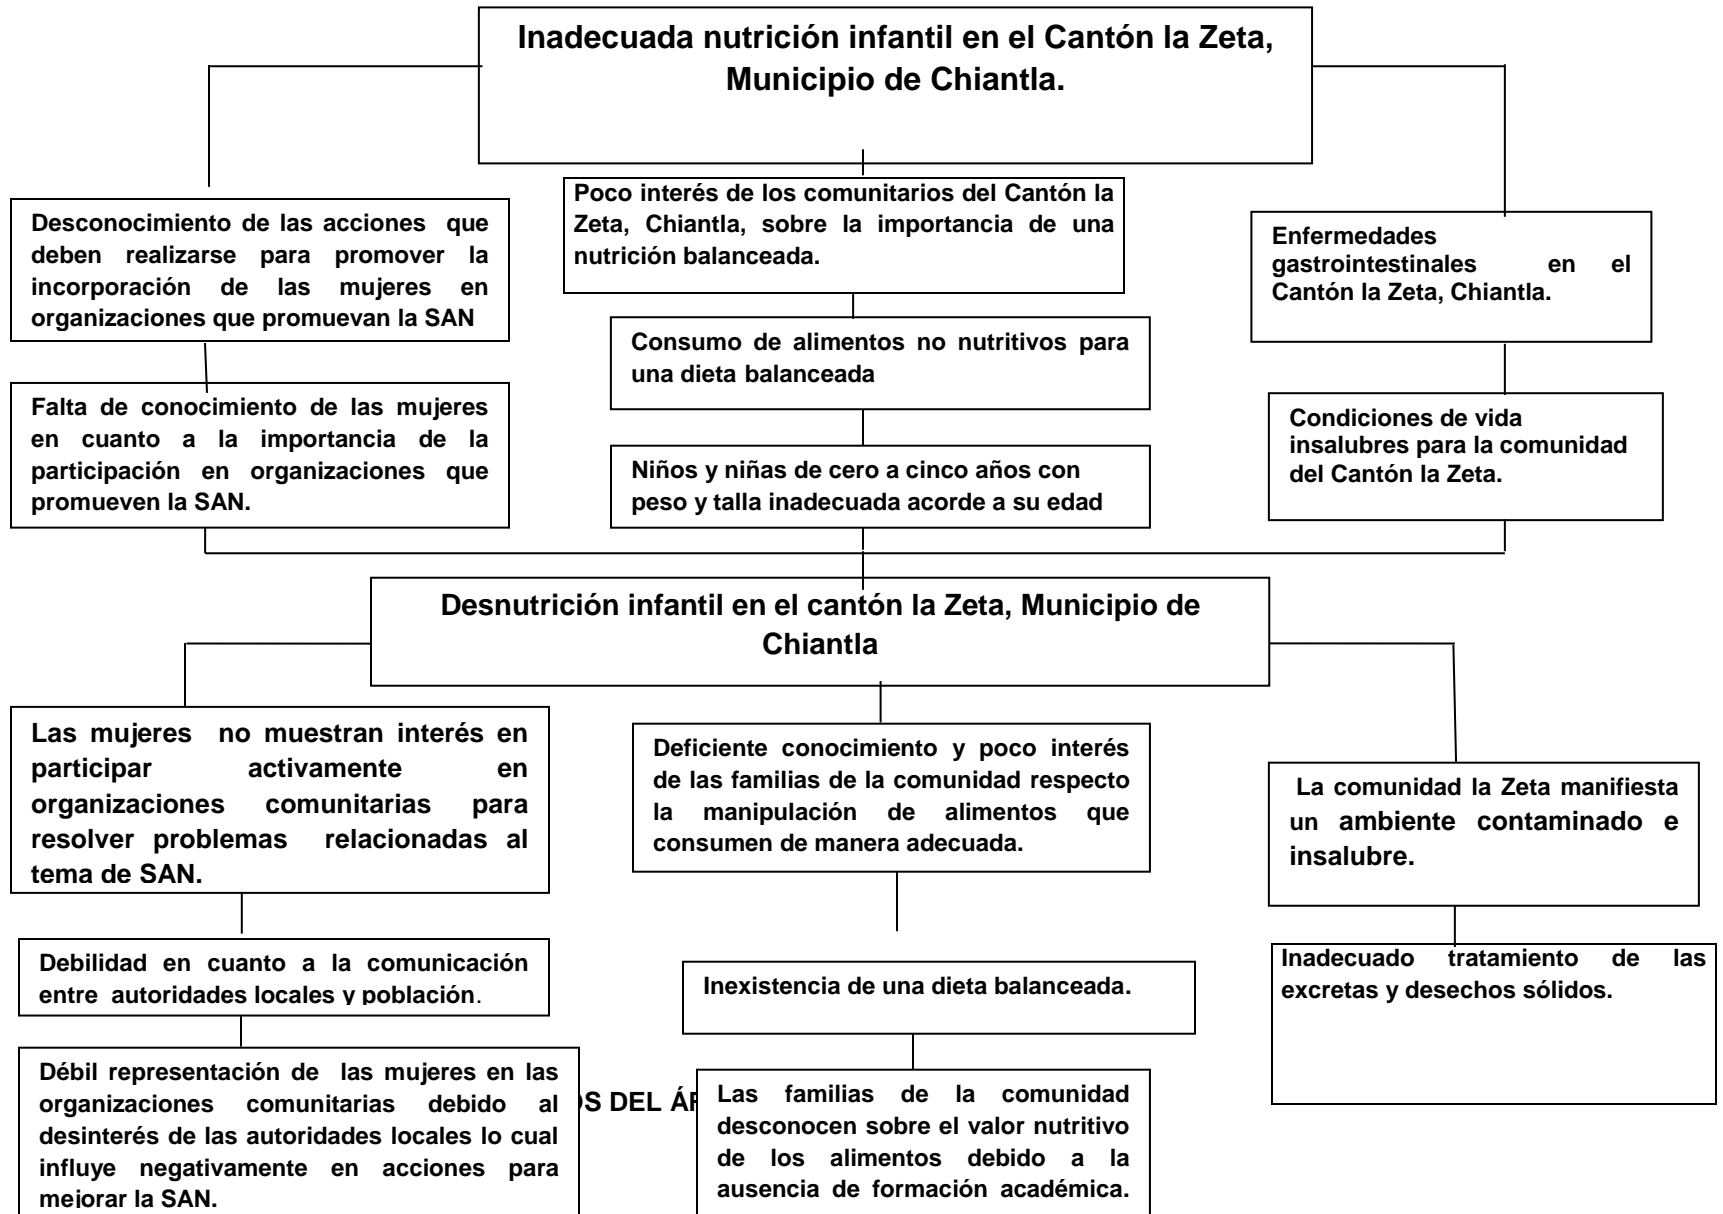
Inadecuada nutrición infantil en el Cantón la Zeta, Municipio de Chiantla.

Desconocimiento de las acciones que deben realizarse para promover la incorporación de las mujeres en organizaciones que promuevan la SAN

Falta de conocimiento de las mujeres en cuanto a la importancia de la participación en organizaciones que promueven la SAN.

Poco interés de los comunitarios del Cantón la Zeta, Chiantla, sobre la importancia de una nutrición balanceada.

Consumo de alimentos no nutritivos para una dieta balanceada

Niños y niñas de cero a cinco años con peso y talla inadecuada acorde a su edad

Enfermedades gastrointestinales en el Cantón la Zeta, Chiantla.

Condiciones de vida insalubres para la comunidad del Cantón la Zeta.

Desnutrición infantil en el cantón la Zeta, Municipio de Chiantla

Las mujeres no muestran interés en participar activamente en organizaciones comunitarias para resolver problemas relacionadas al tema de SAN.

Debilidad en cuanto a la comunicación entre autoridades locales y población.

Débil representación de las mujeres en las organizaciones comunitarias debido al desinterés de las autoridades locales lo cual influye negativamente en acciones para mejorar la SAN.

Deficiente conocimiento y poco interés de las familias de la comunidad respecto la manipulación de alimentos que consumen de manera adecuada.

Inexistencia de una dieta balanceada.

Las familias de la comunidad desconocen sobre el valor nutritivo de los alimentos debido a la ausencia de formación académica.

La comunidad la Zeta manifiesta un ambiente contaminado e insalubre.

Inadecuado tratamiento de las excretas y desechos sólidos.

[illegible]S DEL Á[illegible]